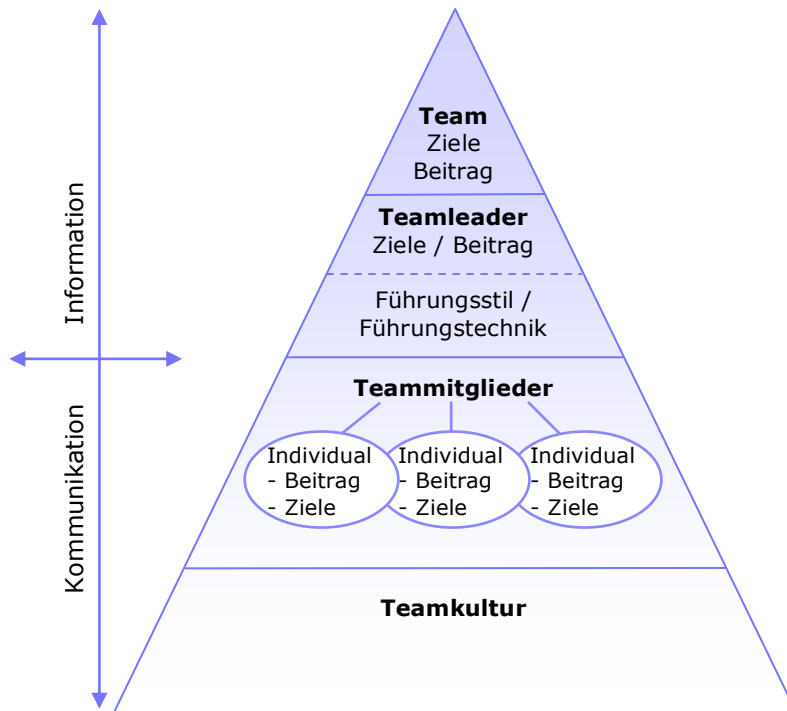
Information

Kommunikation

**Team**
Ziele
Beitrag

**Teamleader**
Ziele / Beitrag

Führungsstil / Führungstechnik

**Teammitglieder**

Individual
- Beitrag
- Ziele

Individual
- Beitrag
- Ziele

Individual
- Beitrag
- Ziele

**Teamkultur**